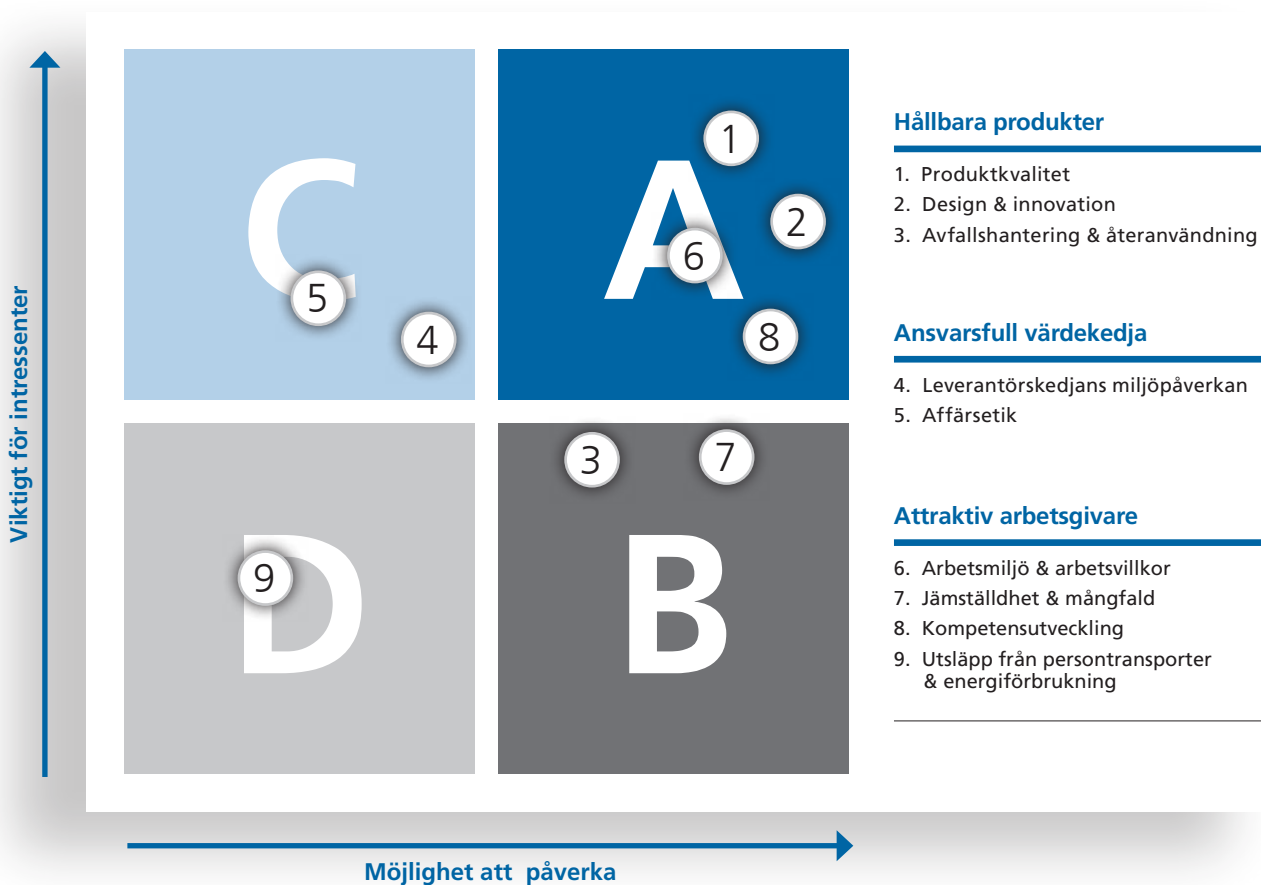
Viktigt för intressenter

C
5
4

A
1
2
6
8

D
9

B
3
7

Möjlighet att påverka

Hållbara produkter

1. Produktkvalitet
2. Design & innovation
3. Avfallshantering & återanvändning

Ansvarsfull värdekedja

4. Leverantörskedjans miljöpåverkan
5. Affärsetik

Attraktiv arbetsgivare

6. Arbetsmiljö & arbetsvillkor
7. Jämställdhet & mångfald
8. Kompetensutveckling
9. Utsläpp från persontransporter & energiförbrukning